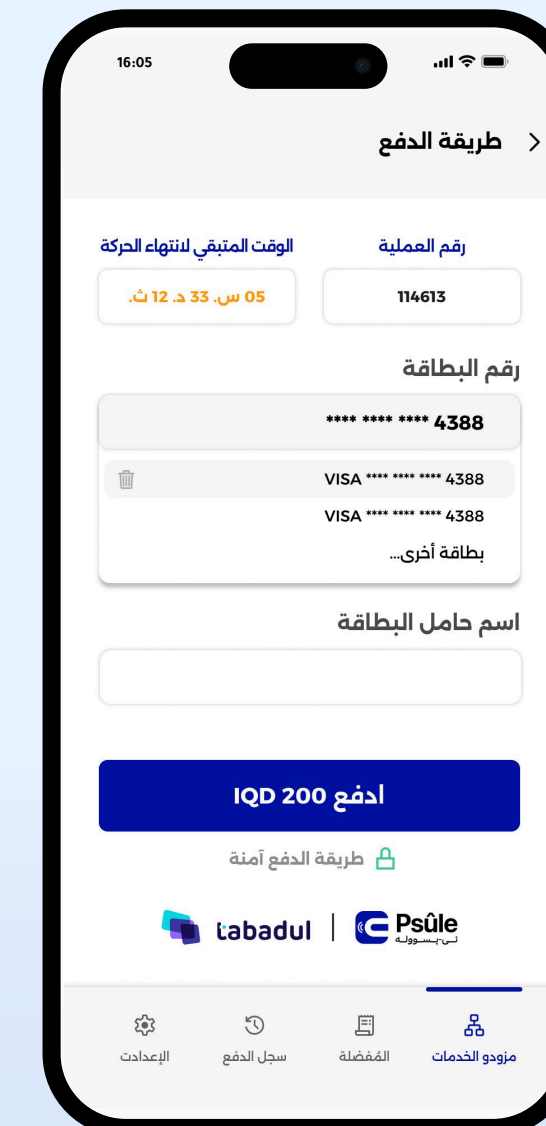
16:05

طريقة الدفع

رقم العملية
114613

الوقت المتبقي لانتهاء الحركة
05 س. 33 د. 12 ث.

رقم البطاقة
**** **** **** 4388

VISA **** **** **** 4388
VISA **** **** **** 4388
بطاقة أخرى...

اسم حامل البطاقة

ادفع IQD 200

طريقة الدفع آمنة

tabadul | Psûle
بي-بسوولة

مزودو الخدمات
المفضلة
سجل الدفع
الإعدادت